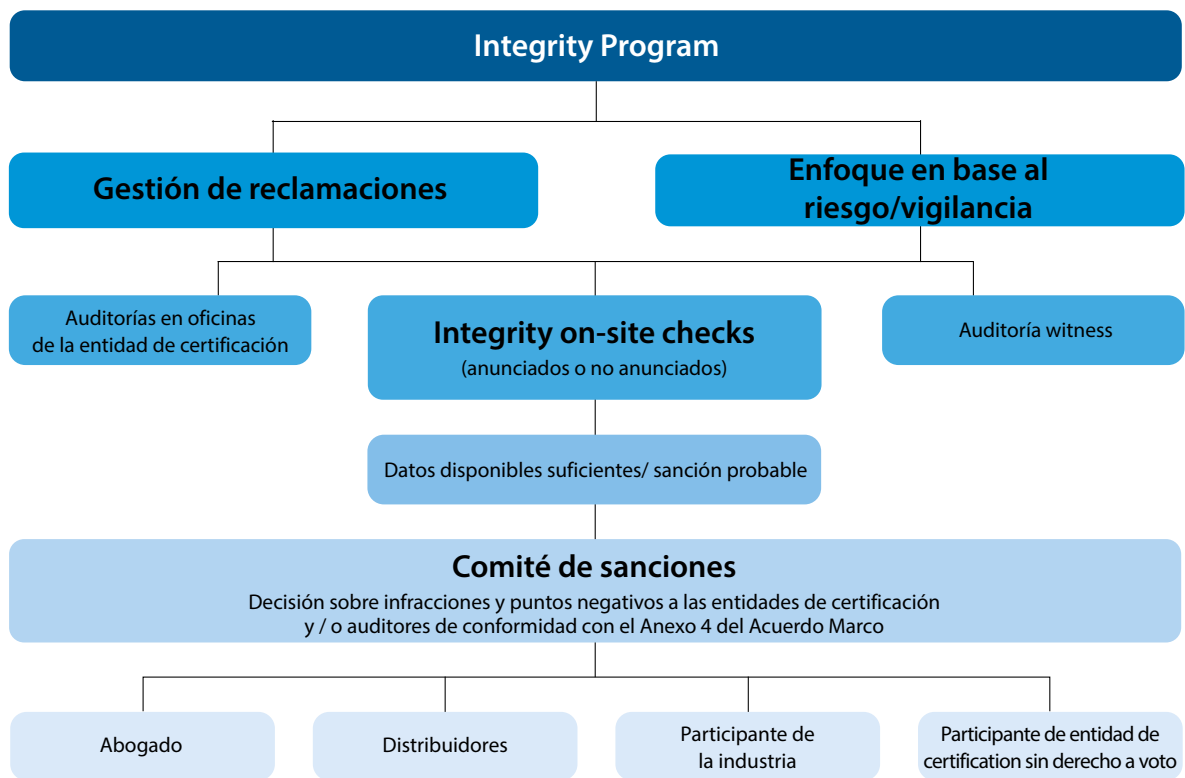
Integrity Program

Gestión de reclamaciones

Enfoque en base al riesgo/vigilancia

Auditorías en oficinas de la entidad de certificación

Integrity on-site checks
(anunciados o no anunciados)

Auditoría witness

Datos disponibles suficientes/ sanción probable

Comité de sanciones
Decisión sobre infracciones y puntos negativos a las entidades de certificación y / o auditores de conformidad con el Anexo 4 del Acuerdo Marco

Abogado

Distribuidores

Participante de la industria

Participante de entidad de certification sin derecho a voto